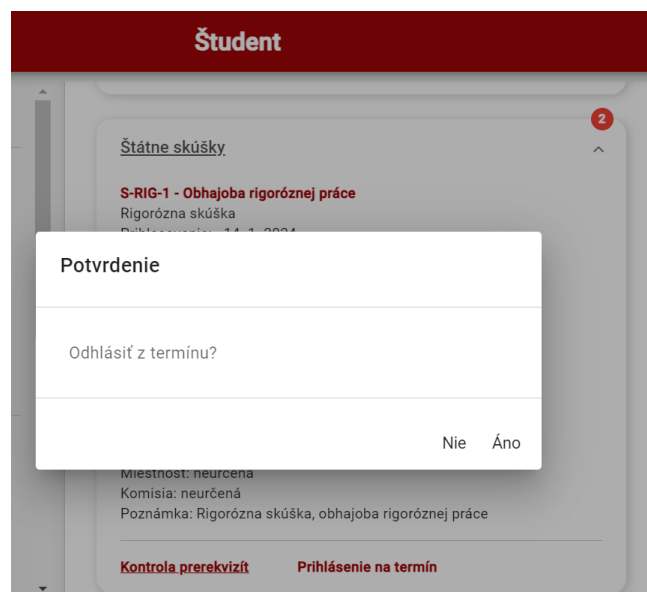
Študent

Štátne skúšky

2

S-RIG-1 - Obhajoba rigoróznej práce
Rigorózna skúška
Prihlasovanie: 14. 1. 2024

Potvrdenie

Odhlásiť z termínu?

Nie Áno

Miestnosť: neurčená
Komisia: neurčená
Poznámka: Rigorózna skúška, obhajoba rigoróznej práce

Kontrola prerekvizít Prihlásenie na termín